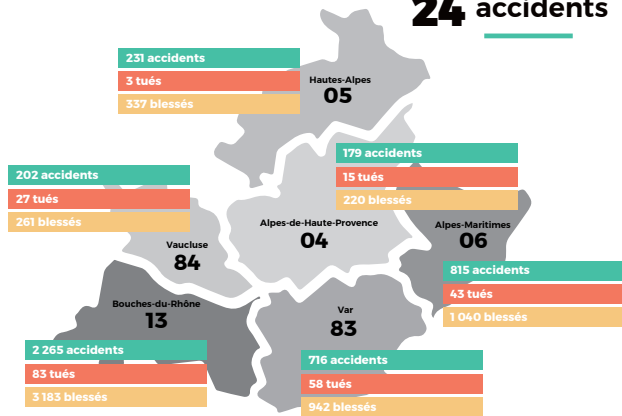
24 accidents

231 accidents
3 tués
337 blessés

Hautes-Alpes
05

202 accidents
27 tués
261 blessés

179 accidents
15 tués
220 blessés

Vaucluse
84

Alpes-de-Haute-Provence
04

Alpes-Maritimes
06

815 accidents
43 tués
1 040 blessés

Bouches-du-Rhône
13

Var
83

2 265 accidents
83 tués
3 183 blessés

716 accidents
58 tués
942 blessés